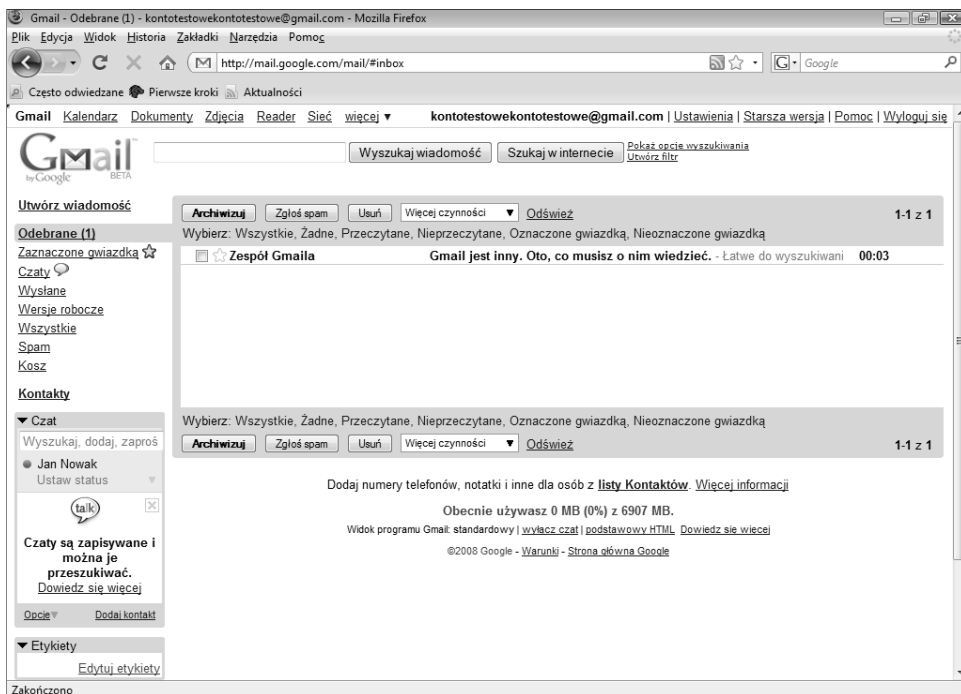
Gmail - Odebrane (1) - kontotestowekontotestowe@gmail.com - Mozilla Firefox

Plik Edycja Widok Historia Zakładki Narzędzia Pomoc

http://mail.google.com/mail/#inbox

Google

Często odwiedzane Pierwsze kroki Aktualności

Gmail Kalendarz Dokumenty Zdjęcia Reader Sieć więcej ▾ kontotestowekontotestowe@gmail.com | Ustawienia | Starsza wersja | Pomoc | Wyloguj się

Gmail by Google BETA

Wyszukaj wiadomość Szukaj w internecie Pokaż opcje wyszukiwania Utwórz filtr

Utwórz wiadomość

Odebrane (1)
Zaznaczone gwiazdką
Czaty
Wysłane
Wersje robocze
Wszystkie
Spam
Kosz

Kontakty

▾ Czat
Wyszukaj, dodaj, zaproś
Jan Nowak
Ustaw status

talk

Czaty są zapisywane i można je przeszukiwać.
Dowiedz się więcej

Opcje Dodaj kontakt

▾ Etykiety
Edytuj etykiety

Archiwizuj Zgłoś spam Usuń Więcej czynności ▾ Odśwież 1-1 z 1

Wybierz: Wszystkie, Żadne, Przeczytane, Nieprzeczytane, Oznaczone gwiazdką, Nieoznaczone gwiazdką

Zespół Gmaila Gmail jest inny. Oto, co musisz o nim wiedzieć. - Łatwe do wyszukiwani 00:03

Wybierz: Wszystkie, Żadne, Przeczytane, Nieprzeczytane, Oznaczone gwiazdką, Nieoznaczone gwiazdką

Archiwizuj Zgłoś spam Usuń Więcej czynności ▾ Odśwież 1-1 z 1

Dodaj numery telefonów, notatki i inne dla osób z listy Kontaktów. Więcej informacji

Obecnie używasz 0 MB (0%) z 6907 MB.

Widok programu Gmail: standardowy | wyłącz czat | podstawowy HTML Dowiedz się więcej

©2008 Google - Warunki - Strona główna Google

Zakończono